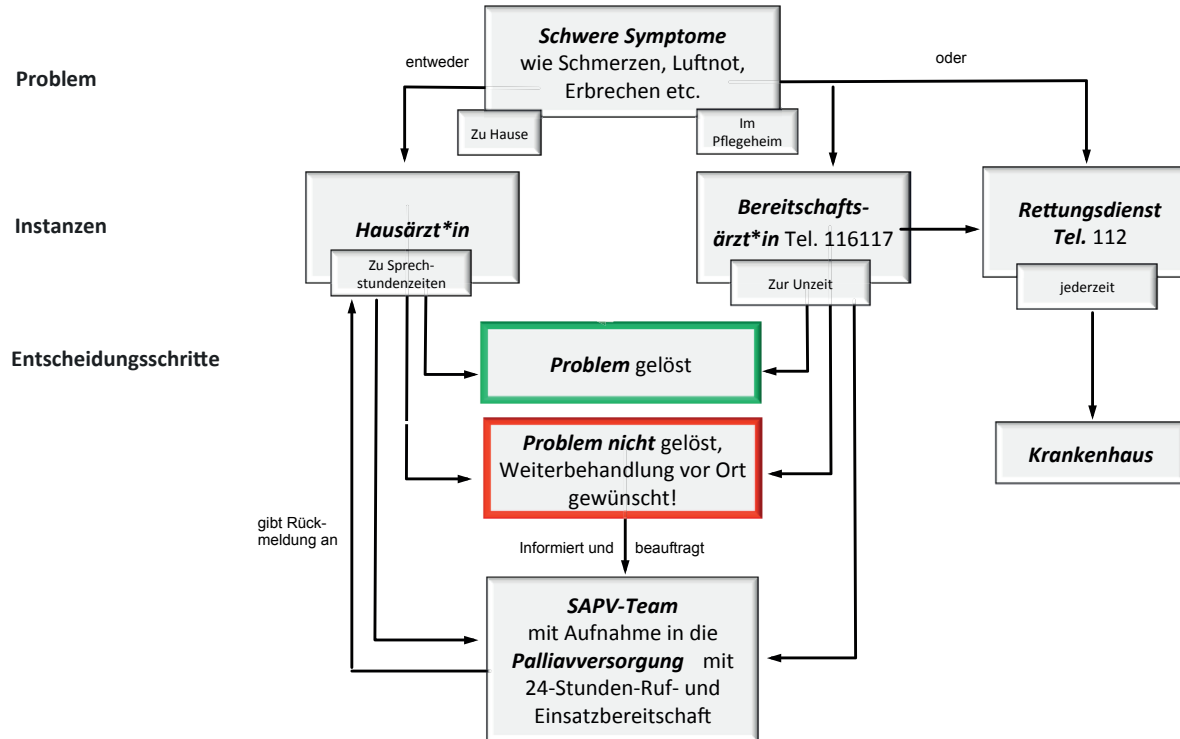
Problem

Instanzen

Entscheidungsschritte

entweder

Schwere Symptome wie Schmerzen, Luftnot, Erbrechen etc.

oder

Zu Hause

Im Pflegeheim

Hausärzt*in

Zu Sprechstundenzeiten

Bereitschaftsärzt*in Tel. 116117

Zur Unzeit

Rettungsdienst Tel. 112

jederzeit

Problem gelöst

Problem nicht gelöst, Weiterbehandlung vor Ort gewünscht!

Krankenhaus

gibt Rückmeldung an

Informiert und beauftragt

SAPV-Team mit Aufnahme in die Palliavversorgung mit 24-Stunden-Ruf- und Einsatzbereitschaft